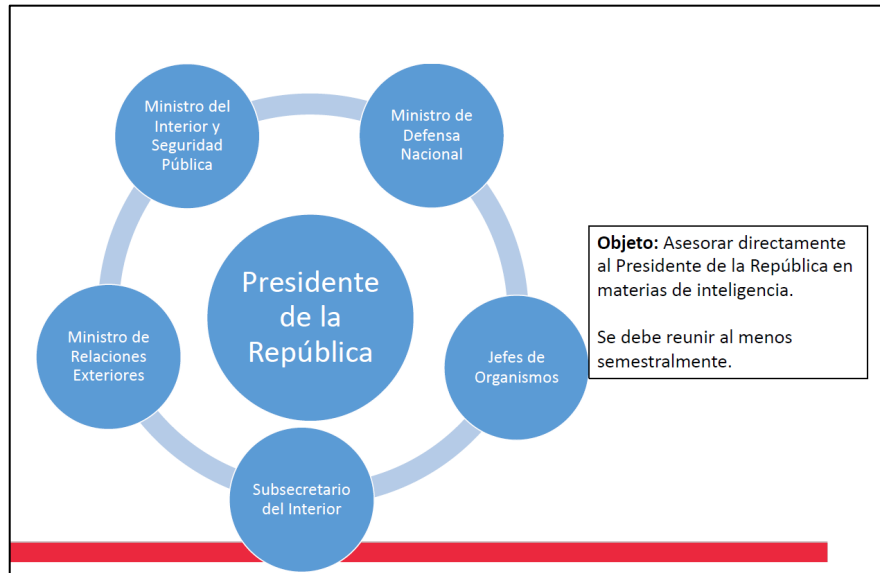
Ministro del Interior y Seguridad Pública

Ministro de Defensa Nacional

Presidente de la República

Ministro de Relaciones Exteriores

Jefes de Organismos

Subsecretario del Interior

**Objeto:** Asesorar directamente al Presidente de la República en materias de inteligencia.

Se debe reunir al menos semestralmente.